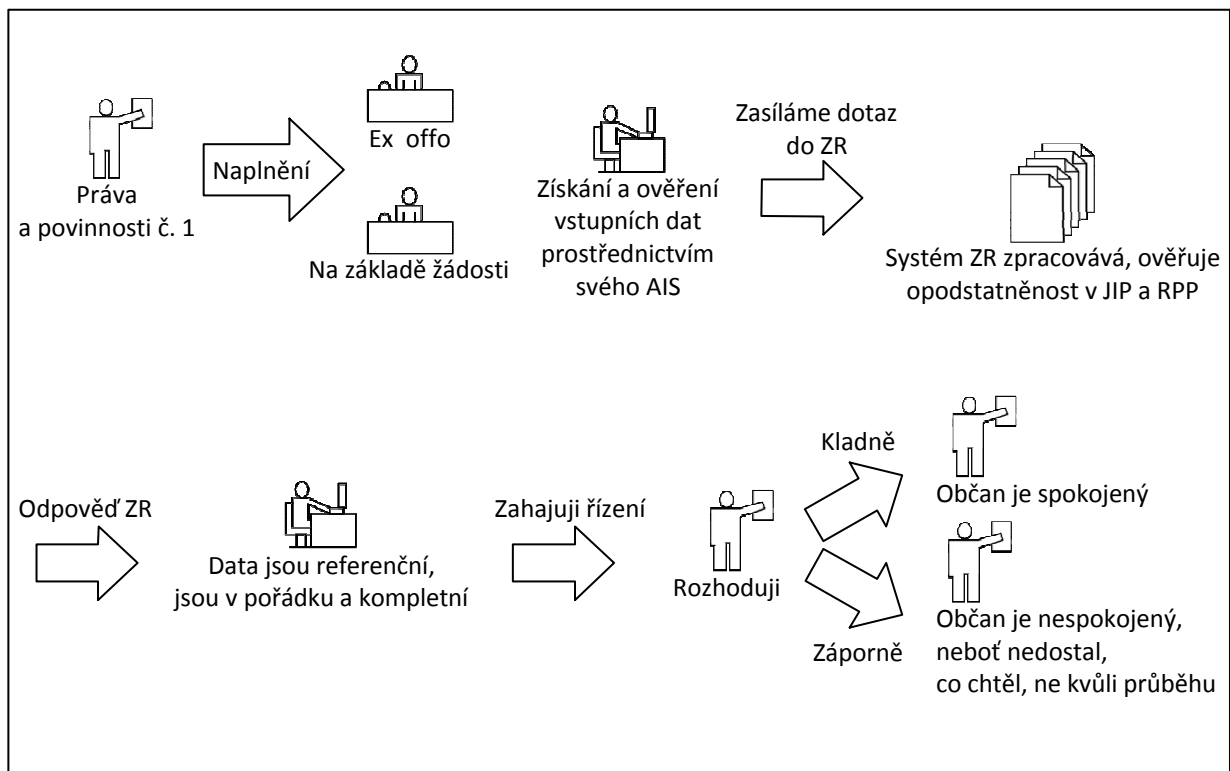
Práva a povinnosti č. 1

Naplnění

Ex offo

Na základě žádosti

Získání a ověření vstupních dat prostřednictvím svého AIS

Zasíláme dotaz do ZR

Systém ZR zpracovává, ověřuje opodstatněnost v JIP a RPP

Odpověď ZR

Data jsou referenční, jsou v pořádku a kompletní

Zahajuji řízení

Rozhoduji

Kladně

Občan je spokojený

Záporně

Občan je nespokojený, neboť nedostal, co chtěl, ne kvůli průběhu